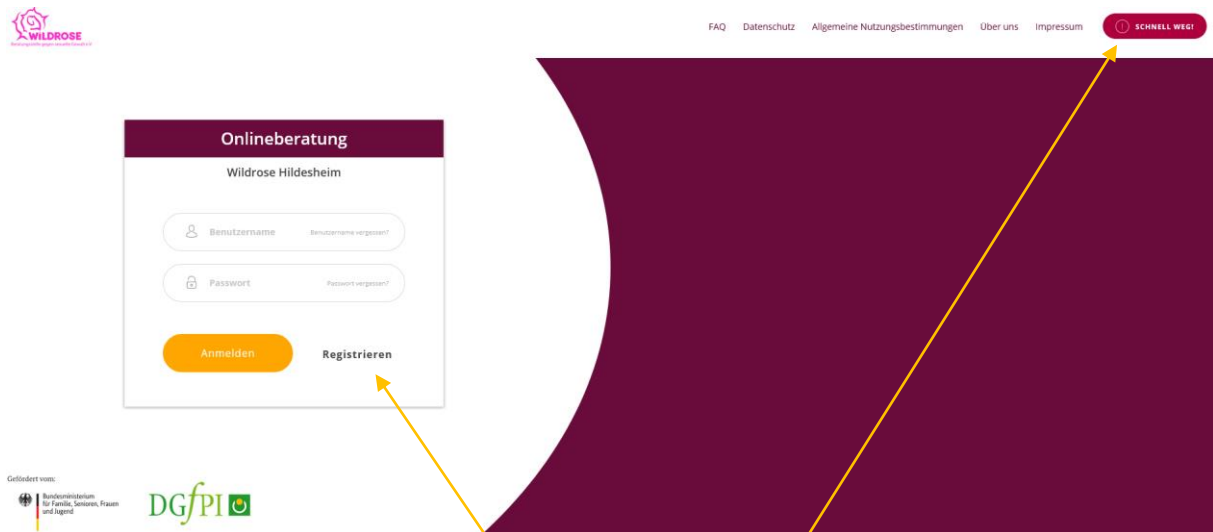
WILDROSE
Beratungsstelle gegen sexuelle Gewalt e.V.

FAQ Datenschutz Allgemeine Nutzungsbestimmungen Über uns Impressum

SCHNELL WEG!

Onlineberatung

Wildrose Hildesheim

Benutzername Benutzername vergessen?

Passwort Passwort vergessen?

Anmelden Registrieren

Gefördert vom:

Bundesministerium für Familie, Senioren, Frauen und Jugend

DGfPI